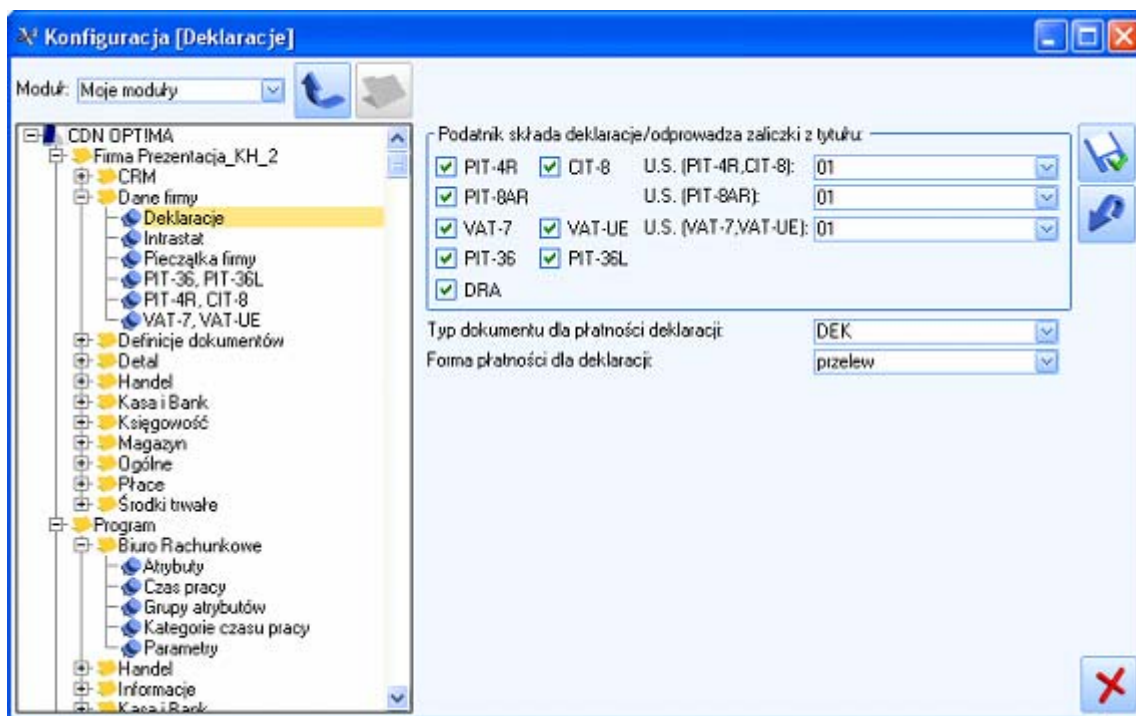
Konfiguracja [Deklaracje]

Moduł: Moje moduły

CDN OPT!MA
Firma Prezentacja_KH_2
CRM
Dane firmy
Deklaracje
Intrastat
Pieczątka firmy
PIT-36, PIT-36L
PIT-4R, CIT-8
VAT-7, VAT-UE
Definicje dokumentów
Detal
Handel
Kasa i Bank
Księgowość
Magazyn
Ogólne
Płace
Środki trwałe
Program
Biuro Rachunkowe
Atrybuty
Czas pracy
Grupy atrybutów
Kategorie czasu pracy
Parametry
Handel
Informacje
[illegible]

Podatnik składa deklaracje/odprowadza zaliczki z tytułu:
PIT-4R CIT-8 U.S. (PIT-4R,CIT-8): 01
PIT-8AR U.S. (PIT-8AR): 01
VAT-7 VAT-UE U.S. (VAT-7,VAT-UE): 01
PIT-36 PIT-36L
DRA

Typ dokumentu dla płatności deklaracji: DEK
Forma płatności dla deklaracji: przelew